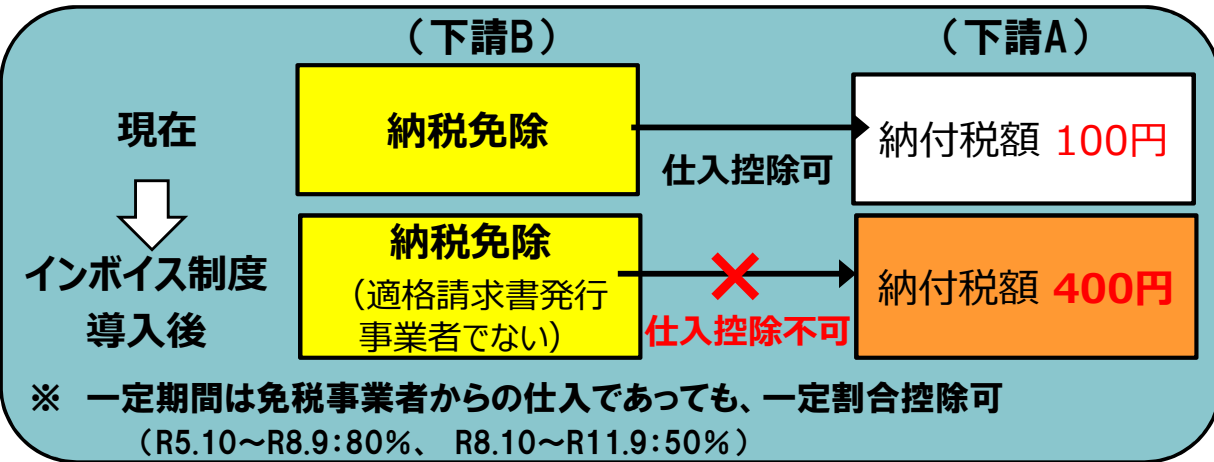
（下請B）

（下請A）

現在

納税免除

仕入控除可

納付税額 100円

インボイス制度導入後

納税免除
（適格請求書発行事業者でない）

仕入控除不可

納付税額 400円

※ 一定期間は免税事業者からの仕入であっても、一定割合控除可
（R5.10～R8.9：80％、 R8.10～R11.9：50％）